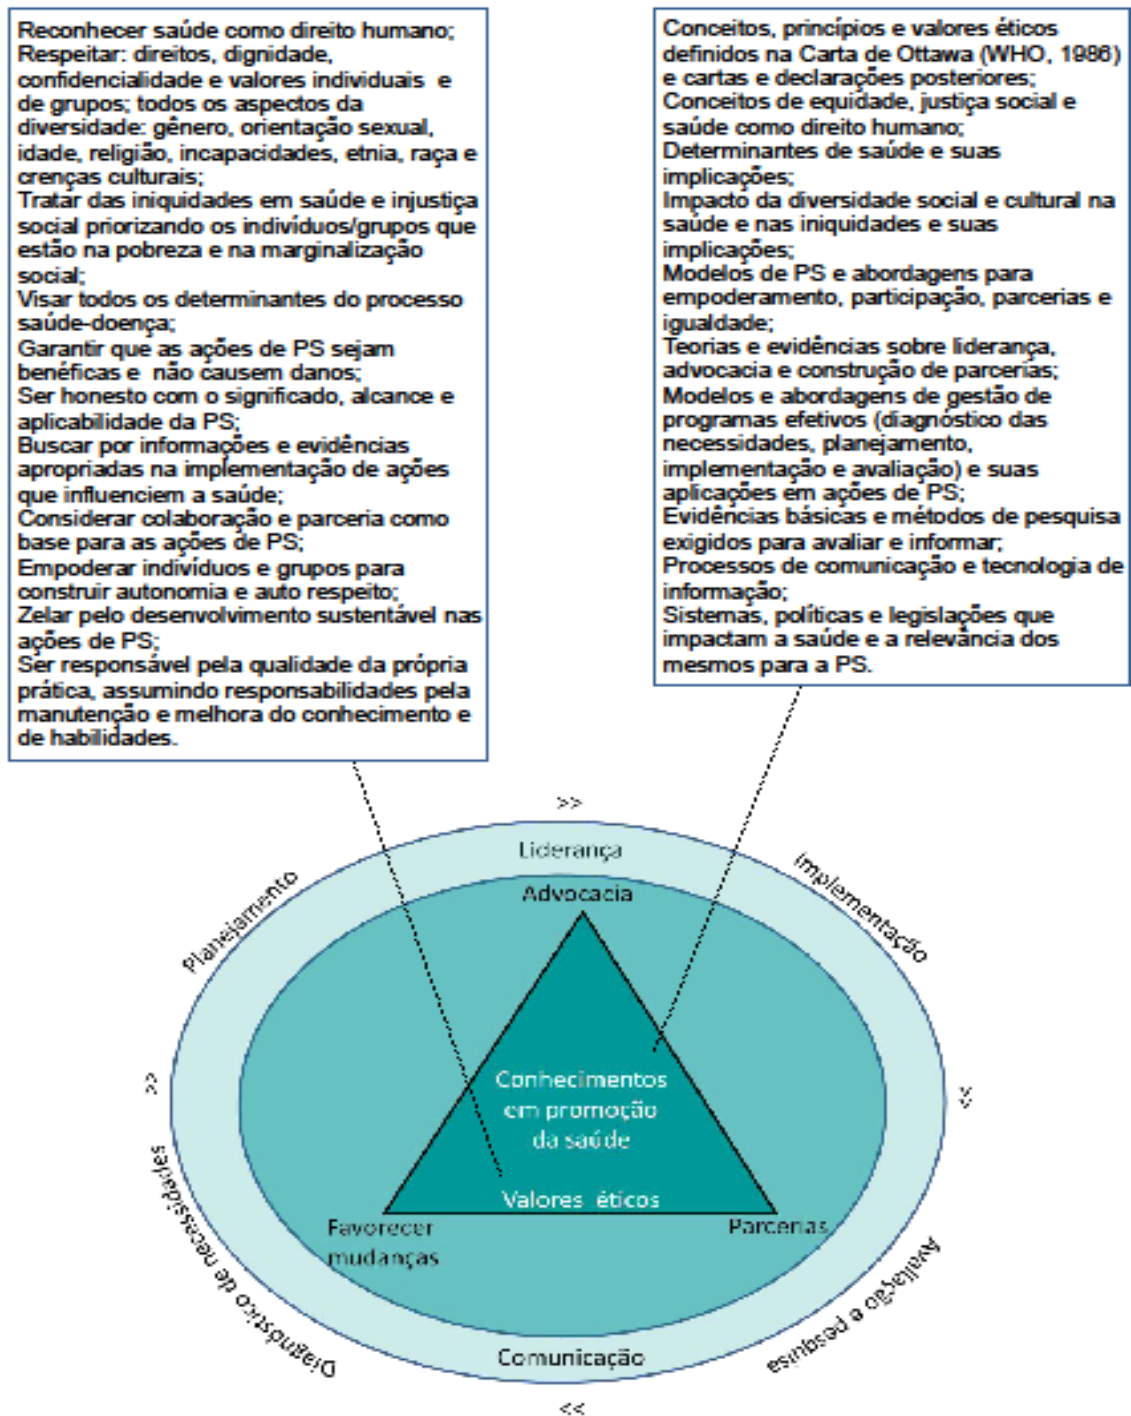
Reconhecer saúde como direito humano;
Respeitar: direitos, dignidade, confidencialidade e valores individuais e de grupos; todos os aspectos da diversidade: gênero, orientação sexual, idade, religião, incapacidades, etnia, raça e crenças culturais;
Tratar das iniquidades em saúde e injustiça social priorizando os indivíduos/grupos que estão na pobreza e na marginalização social;
Visar todos os determinantes do processo saúde-doença;
Garantir que as ações de PS sejam benéficas e não causem danos;
Ser honesto com o significado, alcance e aplicabilidade da PS;
Buscar por informações e evidências apropriadas na implementação de ações que influenciem a saúde;
Considerar colaboração e parceria como base para as ações de PS;
Empoderar indivíduos e grupos para construir autonomia e auto respeito;
Zelar pelo desenvolvimento sustentável nas ações de PS;
Ser responsável pela qualidade da própria prática, assumindo responsabilidades pela manutenção e melhora do conhecimento e de habilidades.

Conceitos, princípios e valores éticos definidos na Carta de Ottawa (WHO, 1986) e cartas e declarações posteriores;
Conceitos de equidade, justiça social e saúde como direito humano;
Determinantes de saúde e suas implicações;
Impacto da diversidade social e cultural na saúde e nas iniquidades e suas implicações;
Modelos de PS e abordagens para empoderamento, participação, parcerias e igualdade;
Teorias e evidências sobre liderança, advocacia e construção de parcerias;
Modelos e abordagens de gestão de programas efetivos (diagnóstico das necessidades, planejamento, implementação e avaliação) e suas aplicações em ações de PS;
Evidências básicas e métodos de pesquisa exigidos para avaliar e informar;
Processos de comunicação e tecnologia de informação;
Sistemas, políticas e legislações que impactam a saúde e a relevância dos mesmos para a PS.

>>
Liderança
Planejamento
Implementação
Advocacia
>>
Conhecimentos em promoção da saúde
>>
Valores éticos
Favorecer mudanças
Parcerias
Diagnóstico de necessidades
Avaliação e pesquisa
Comunicação
<<